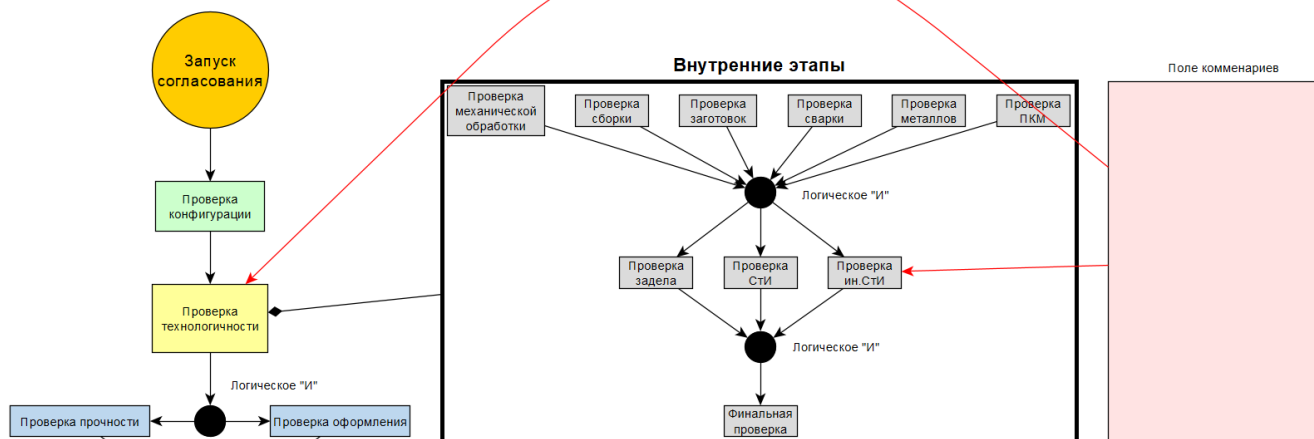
Запуск согласования

Проверка конфигурации

Проверка технологичности

Логическое "И"

Проверка прочности

Проверка оформления

Внутренние этапы

Проверка механической обработки

Проверка сборки

Проверка заготовок

Проверка сварки

Проверка металлов

Проверка ПКМ

Логическое "И"

Проверка задела

Проверка СтИ

Проверка ин.СтИ

Логическое "И"

Финальная проверка

Поле комменариев